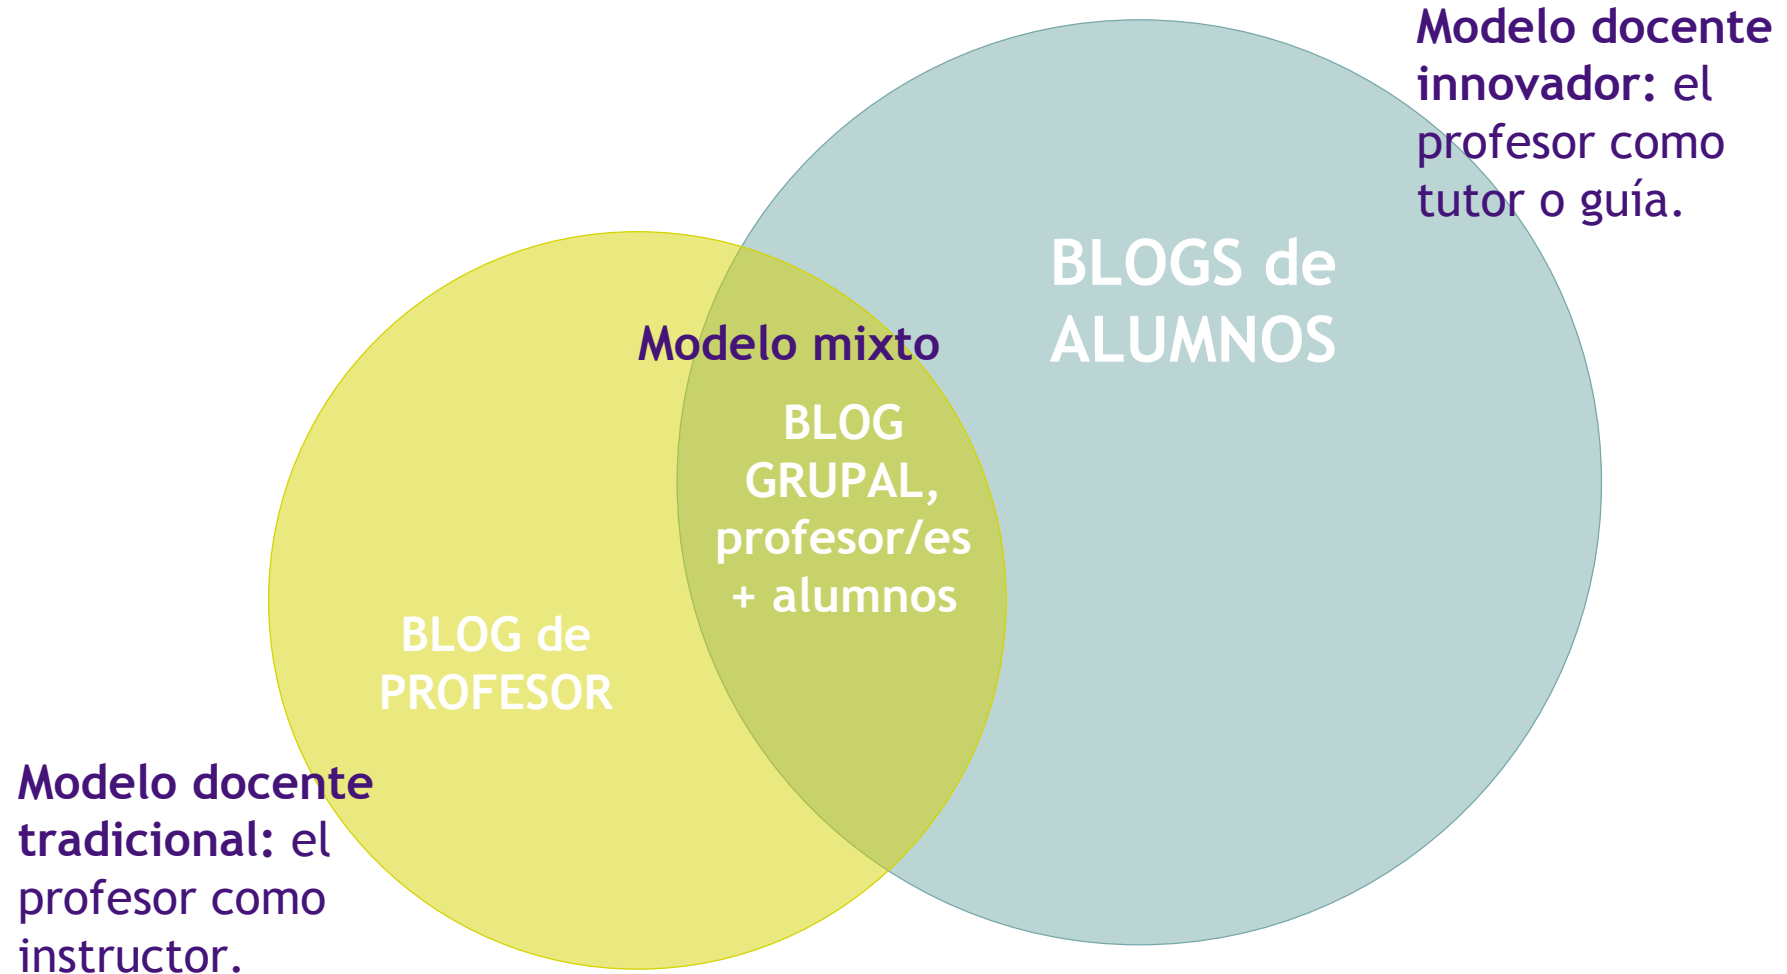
Modelo docente innovador: el profesor como tutor o guía.

BLOGS de ALUMNOS

Modelo mixto

BLOG GRUPAL, profesor/es + alumnos

BLOG de PROFESOR

Modelo docente tradicional: el profesor como instructor.